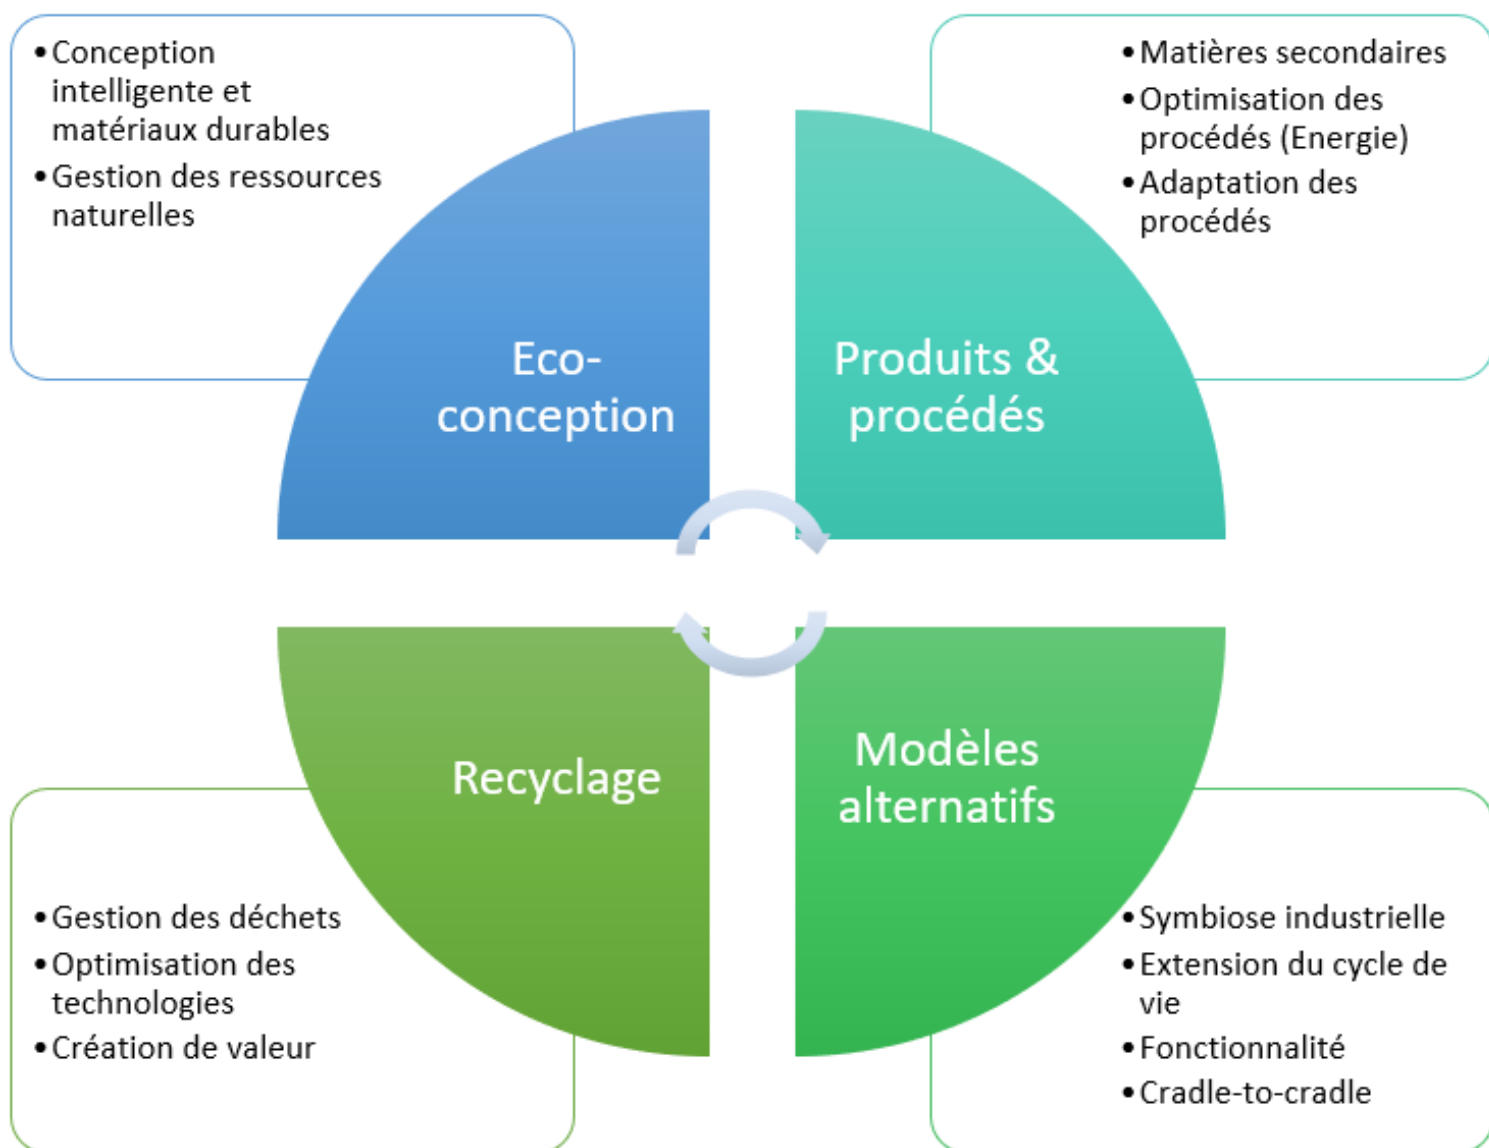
• Conception intelligente et matériaux durables
• Gestion des ressources naturelles

• Matières secondaires
• Optimisation des procédés (Energie)
• Adaptation des procédés

Eco-conception

Produits & procédés

Recyclage

Modèles alternatifs

• Gestion des déchets
• Optimisation des technologies
• Création de valeur

• Symbiose industrielle
• Extension du cycle de vie
• Fonctionnalité
• Cradle-to-cradle